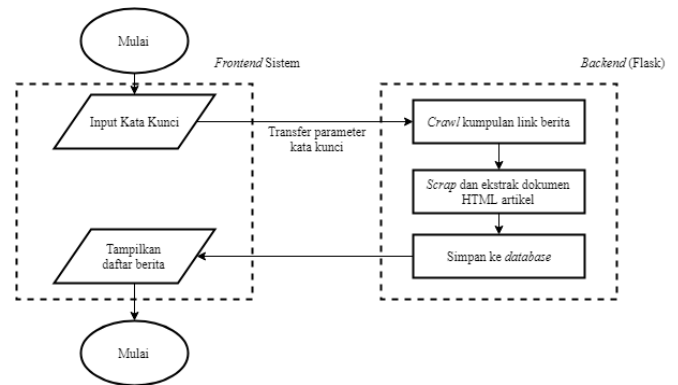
Mulai

Frontend Sistem

Input Kata Kunci

Tampilkan daftar berita

Mulai

Transfer parameter kata kunci

Backend (Flask)

Crawl kumpulan link berita

Scrap dan ekstrak dokumen HTML artikel

Simpan ke database